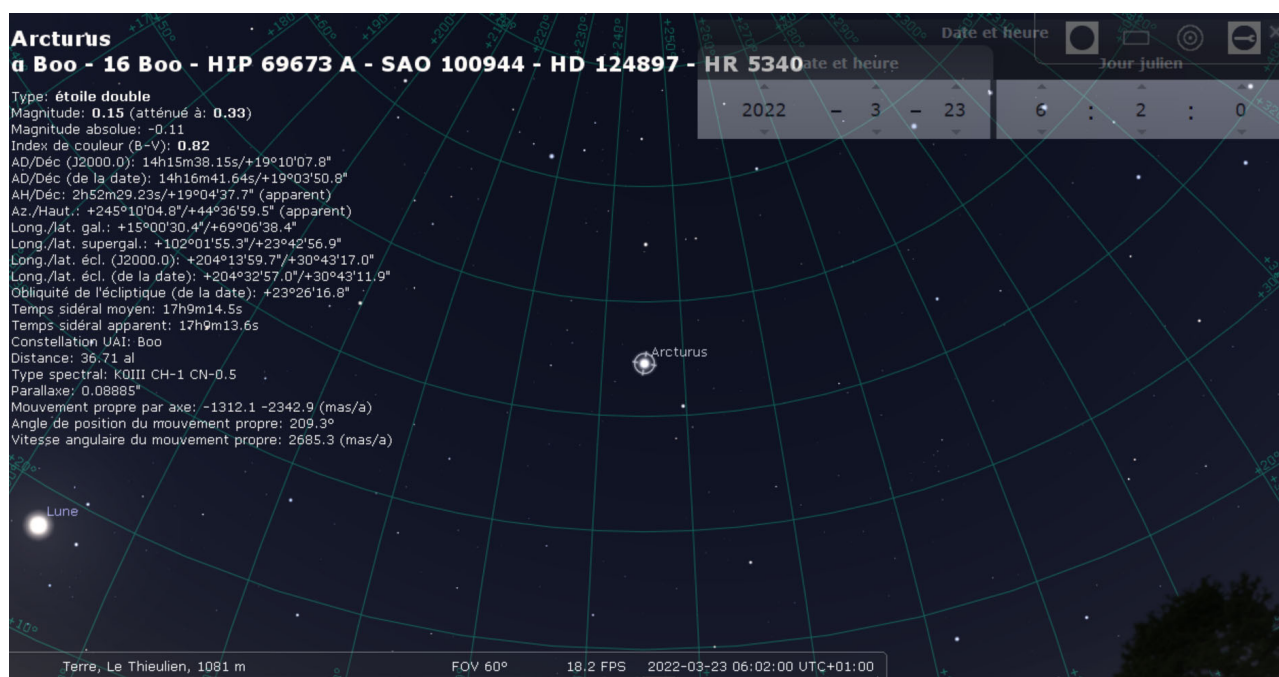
Arcturus
α Boo - 16 Boo - HIP 69673 A - SAO 100944 - HD 124897 - HR 5340

Type: étoile double
Magnitude: 0.15 (atténué à: 0.33)
Magnitude absolue: -0.11
Index de couleur (B-V): 0.82
AD/Déc (J2000.0): 14h15m38.15s/+19°10'07.8"
AD/Déc (de la date): 14h16m41.64s/+19°03'50.8"
AH/Déc: 2h52m29.23s/+19°04'37.7" (apparent)
Az./Haut.: +245°10'04.8"/+44°36'59.5" (apparent)
Long./lat. gal.: +15°00'30.4"/+69°06'38.4"
Long./lat. supergal.: +102°01'55.3"/+23°42'56.9"
Long./lat. écl. (J2000.0): +204°13'59.7"/+30°43'17.0"
Long./lat. écl. (de la date): +204°32'57.0"/+30°43'11.9"
Obliquité de l'écliptique (de la date): +23°26'16.8"
Temps sidéral moyen: 17h9m14.5s
Temps sidéral apparent: 17h9m13.6s
Constellation UAI: Boo
Distance: 36.71 al
Type spectral: K0III CH-1 CN-0.5
Parallaxe: 0.08885"
Mouvement propre par axe: -1312.1 -2342.9 (mas/a)
Angle de position du mouvement propre: 209.3°
Vitesse angulaire du mouvement propre: 2685.3 (mas/a)

Date et heure
Date et heure
Jour julien
2022 – 3 – 23
6 : 2 : 0

Arcturus
Lune

Terre, Le Thieulien, 1081 m
FOV 60°
18.2 FPS
2022-03-23 06:02:00 UTC+01:00